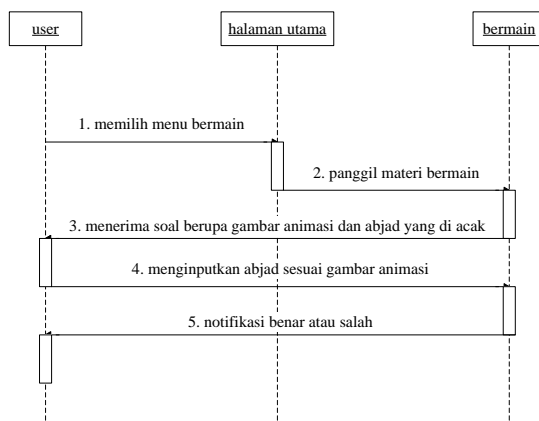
user

halaman utama

bermain

1. memilih menu bermain

2. panggil materi bermain

3. menerima soal berupa gambar animasi dan abjad yang di acak

4. menginputkan abjad sesuai gambar animasi

5. notifikasi benar atau salah